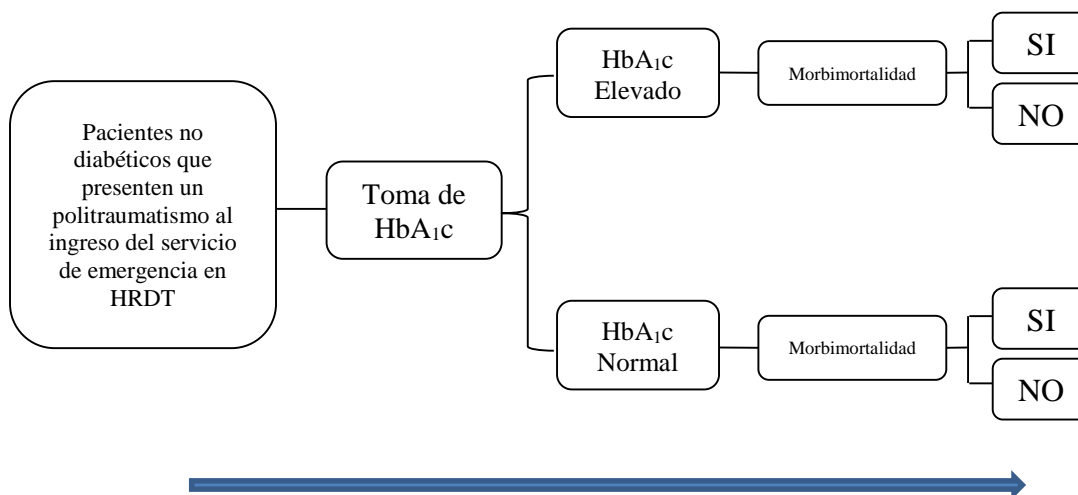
Pacientes no diabéticos que presenten un politraumatismo al ingreso del servicio de emergencia en HRDT

Toma de $HbA_1c$

$HbA_1c$ Elevado

Morbimortalidad

SI

NO

$HbA_1c$ Normal

Morbimortalidad

SI

NO